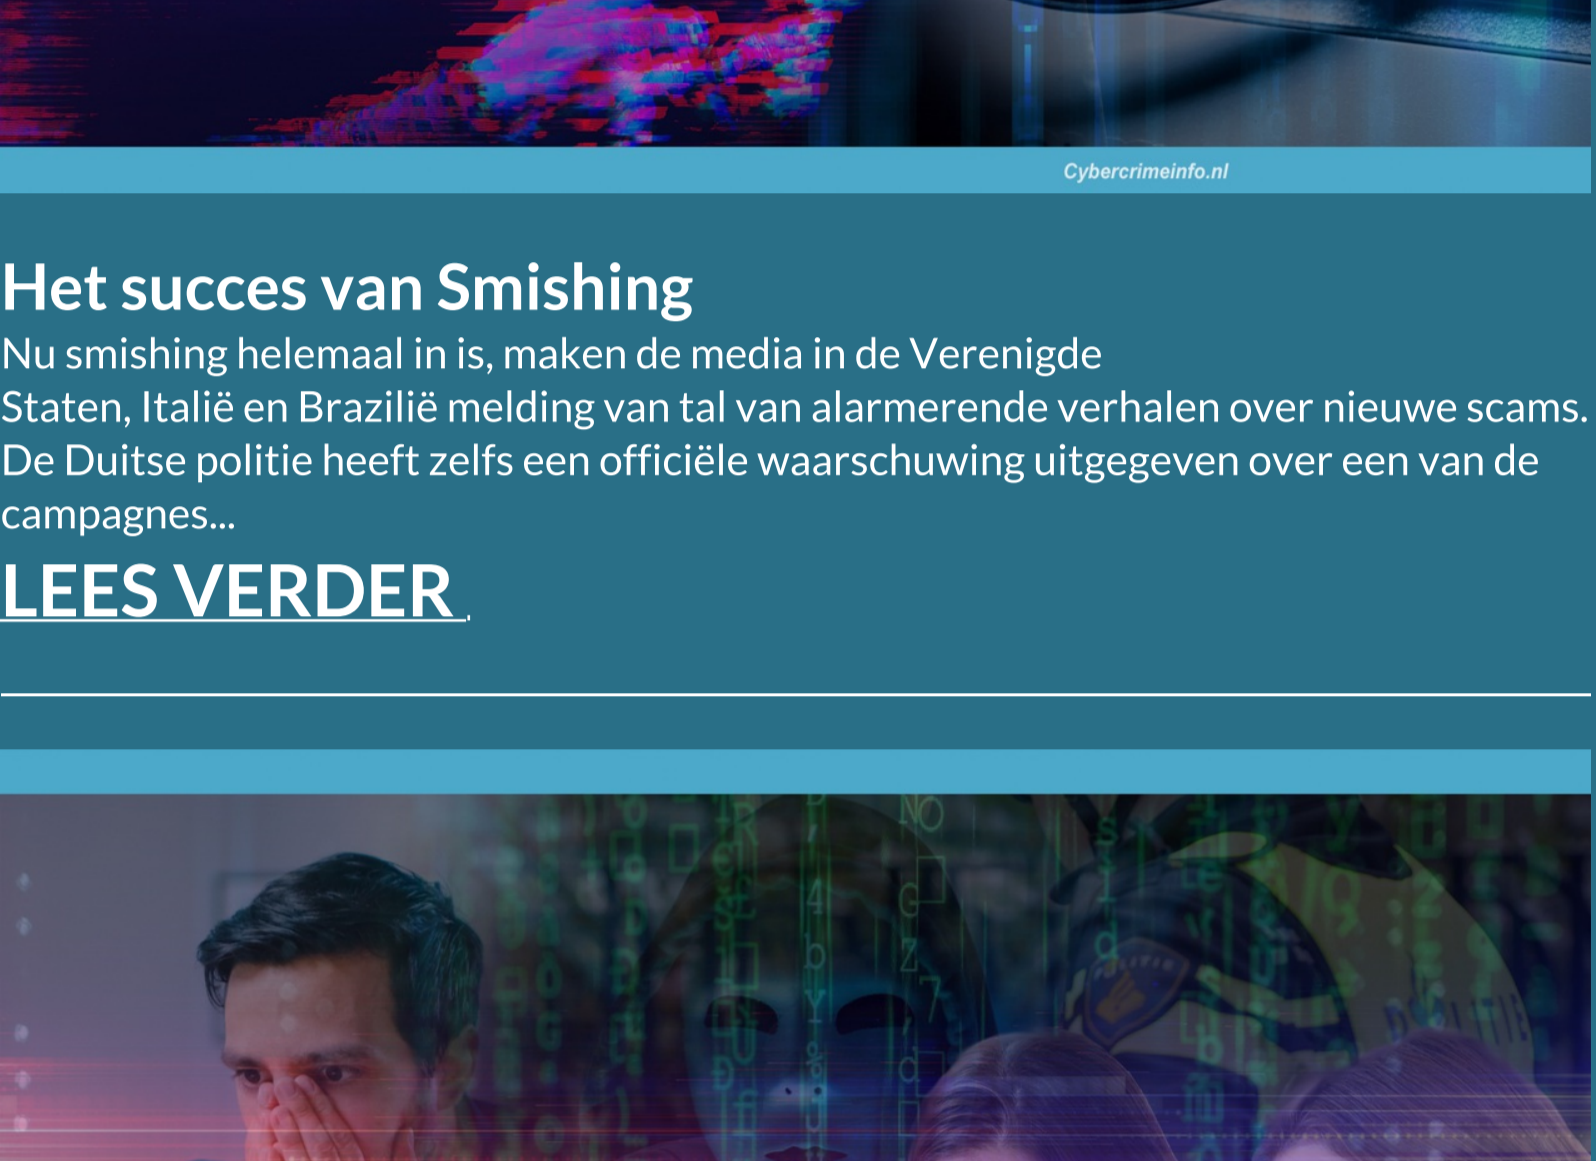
Cybercrimeinfo.nl

Het succes van Smishing

Nu smishing helemaal in is, maken de media in de Verenigde Staten, Italië en Brazilië melding van tal van alarmerende verhalen over nieuwe scams. De Duitse politie heeft zelfs een officiële waarschuwing uitgegeven over een van de campagnes...

LEES VERDER